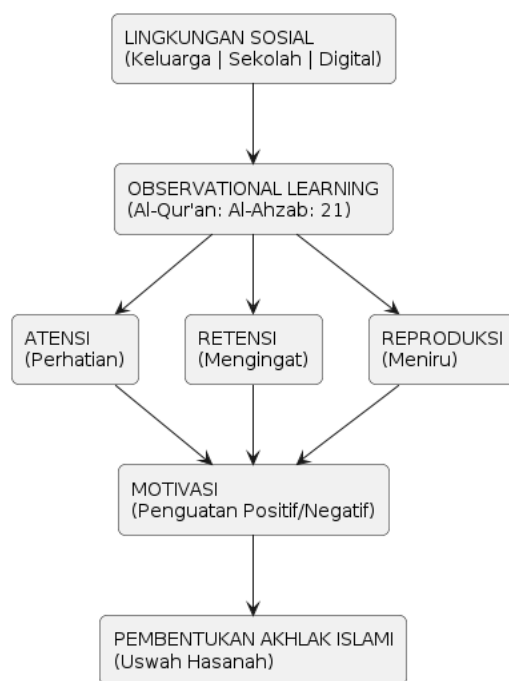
LINGKUNGAN SOSIAL
(Keluarga | Sekolah | Digital)

OBSERVATIONAL LEARNING
(Al-Qur'an: Al-Ahzab: 21)

ATENSI
(Perhatian)

RETENSI
(Mengingat)

REPRODUKSI
(Meniru)

MOTIVASI
(Penguatan Positif/Negatif)

PEMBENTUKAN AKHLAK ISLAMI
(Uswah Hasanah)